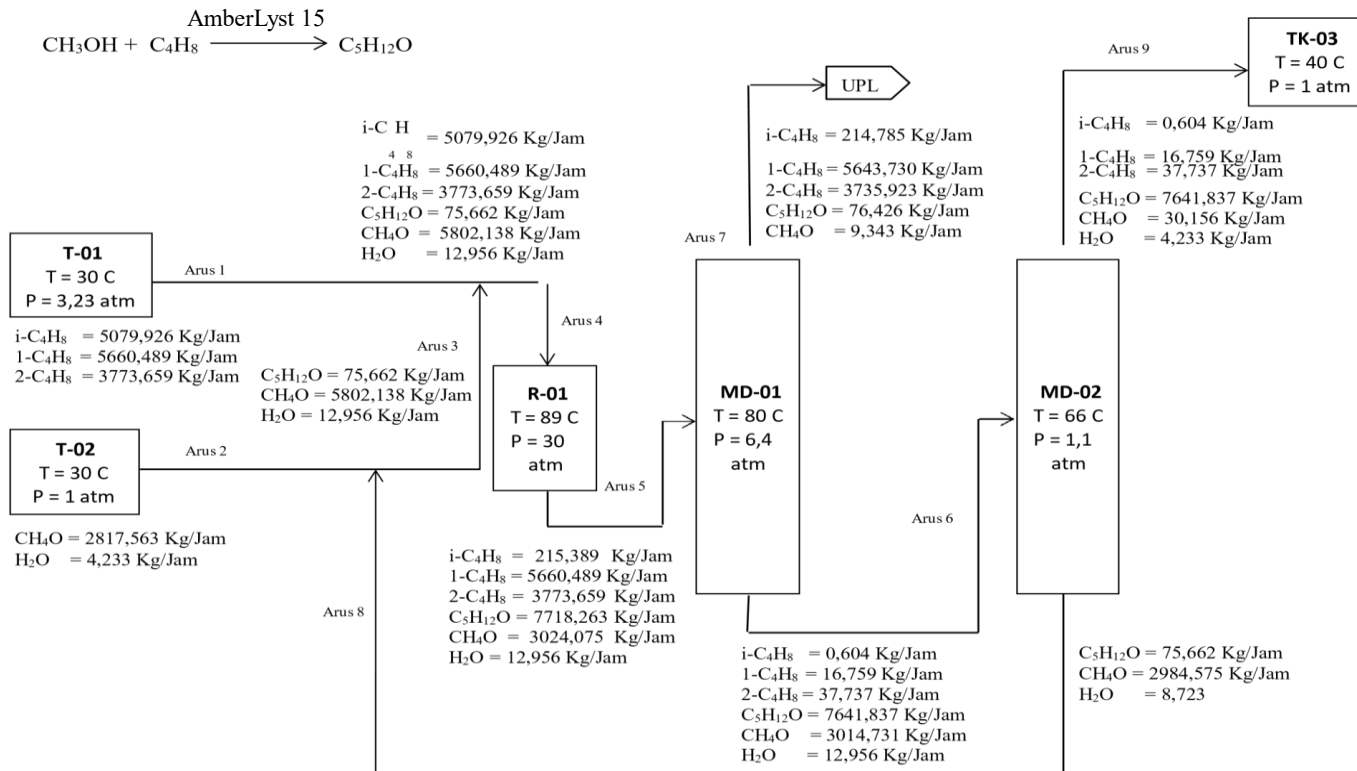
AmberLyst 15

$CH_3OH + C_4H_8 \longrightarrow C_5H_{12}O$

i-C H = 5079,926 Kg/Jam
4 8
$1\text{-}C_4H_8$ = 5660,489 Kg/Jam
$2\text{-}C_4H_8$ = 3773,659 Kg/Jam
$C_5H_{12}O$ = 75,662 Kg/Jam
$CH_4O$ = 5802,138 Kg/Jam
$H_2O$ = 12,956 Kg/Jam

UPL

$i\text{-}C_4H_8$ = 214,785 Kg/Jam
$1\text{-}C_4H_8$ = 5643,730 Kg/Jam
$2\text{-}C_4H_8$ = 3735,923 Kg/Jam
$C_5H_{12}O$ = 76,426 Kg/Jam
$CH_4O$ = 9,343 Kg/Jam

Arus 9

TK-03
T = 40 C
P = 1 atm

$i\text{-}C_4H_8$ = 0,604 Kg/Jam
$1\text{-}C_4H_8$ = 16,759 Kg/Jam
$2\text{-}C_4H_8$ = 37,737 Kg/Jam
$C_5H_{12}O$ = 7641,837 Kg/Jam
$CH_4O$ = 30,156 Kg/Jam
$H_2O$ = 4,233 Kg/Jam

T-01
T = 30 C
P = 3,23 atm

Arus 1

Arus 7

$i\text{-}C_4H_8$ = 5079,926 Kg/Jam
$1\text{-}C_4H_8$ = 5660,489 Kg/Jam
$2\text{-}C_4H_8$ = 3773,659 Kg/Jam

Arus 4

Arus 3

$C_5H_{12}O$ = 75,662 Kg/Jam
$CH_4O$ = 5802,138 Kg/Jam
$H_2O$ = 12,956 Kg/Jam

R-01
T = 89 C
P = 30
atm

MD-01
T = 80 C
P = 6,4
atm

MD-02
T = 66 C
P = 1,1
atm

T-02
T = 30 C
P = 1 atm

Arus 2

Arus 5

Arus 6

$CH_4O$ = 2817,563 Kg/Jam
$H_2O$ = 4,233 Kg/Jam

Arus 8

$i\text{-}C_4H_8$ = 215,389 Kg/Jam
$1\text{-}C_4H_8$ = 5660,489 Kg/Jam
$2\text{-}C_4H_8$ = 3773,659 Kg/Jam
$C_5H_{12}O$ = 7718,263 Kg/Jam
$CH_4O$ = 3024,075 Kg/Jam
$H_2O$ = 12,956 Kg/Jam

$i\text{-}C_4H_8$ = 0,604 Kg/Jam
$1\text{-}C_4H_8$ = 16,759 Kg/Jam
$2\text{-}C_4H_8$ = 37,737 Kg/Jam
$C_5H_{12}O$ = 7641,837 Kg/Jam
$CH_4O$ = 3014,731 Kg/Jam
$H_2O$ = 12,956 Kg/Jam

$C_5H_{12}O$ = 75,662 Kg/Jam
$CH_4O$ = 2984,575 Kg/Jam
$H_2O$ = 8,723